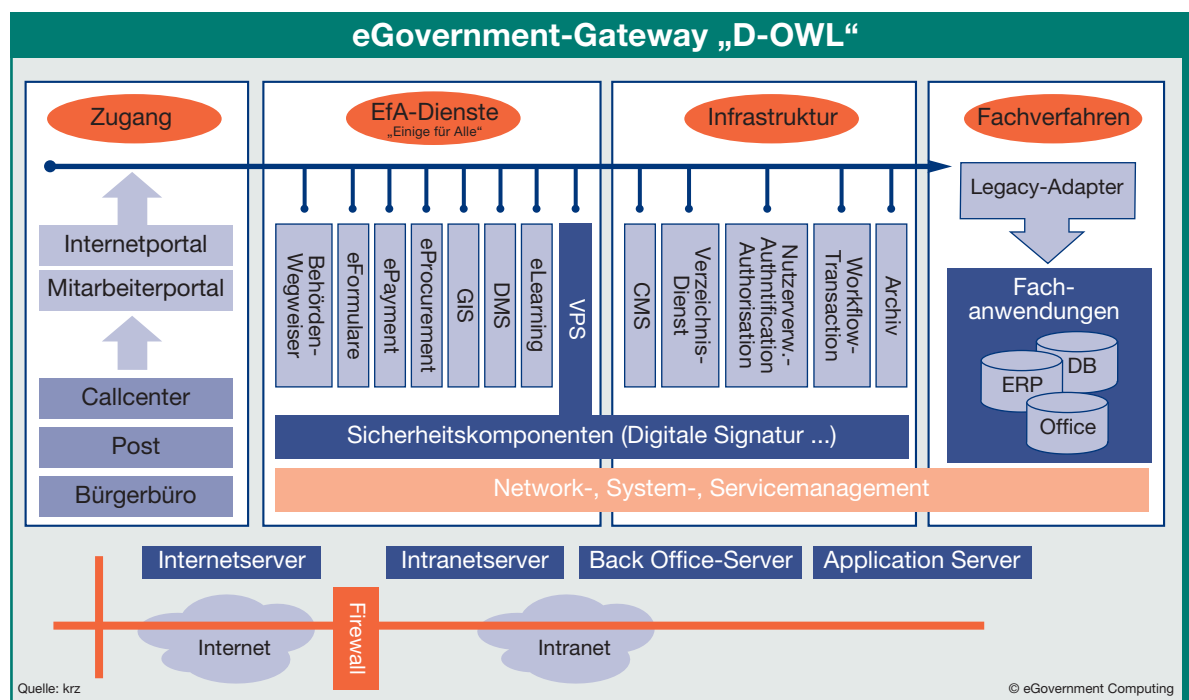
eGovernment-Gateway „D-OWL“

Zugang

Internetportal

Mitarbeiterportal

Callcenter

Post

Bürgerbüro

EfA-Dienste
„Einige für Alle“

Behörden-Wegweiser

eFormulare

ePayment

eProcurement

GIS

DMS

eLearning

VPS

Infrastruktur

CMS

Verzeichnis-Dienst

Nutzerverw.-Authentification Authorisation

Workflow-Transaction

Archiv

Sicherheitskomponenten (Digitale Signatur ...)

Fachverfahren

Legacy-Adapter

Fach-anwendungen

DB

ERP

Office

Network-, System-, Servicemanagement

Internetserver

Intranetserver

Back Office-Server

Application Server

Internet

Firewall

Intranet

Quelle: krz

© eGovernment Computing